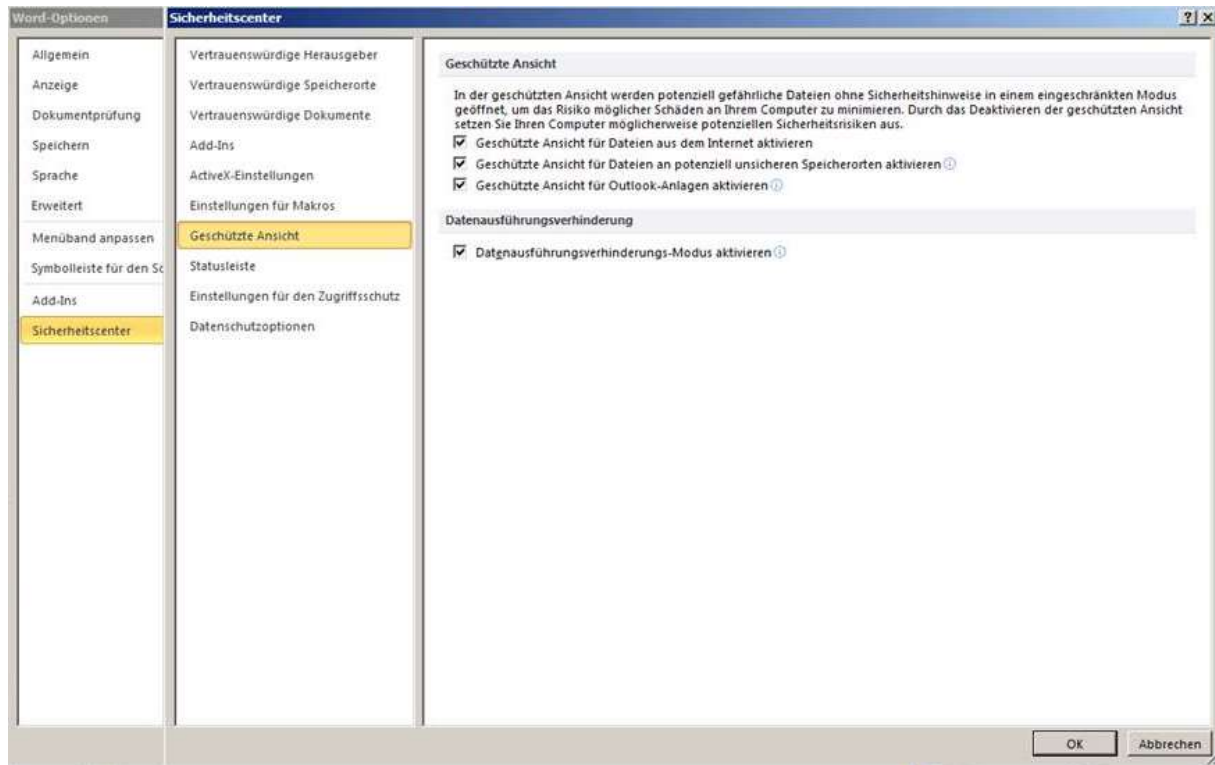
Word-Optionen

Sicherheitscenter

?

Allgemein

Anzeige

Dokumentprüfung

Speichern

Sprache

Erweitert

Menüband anpassen

Symbolleiste für den Sc

Add-Ins

Sicherheitscenter

Vertrauenswürdige Herausgeber

Vertrauenswürdige Speicherorte

Vertrauenswürdige Dokumente

Add-Ins

ActiveX-Einstellungen

Einstellungen für Makros

Geschützte Ansicht

Statusleiste

Einstellungen für den Zugriffsschutz

Datenschutzoptionen

Geschützte Ansicht

In der geschützten Ansicht werden potenziell gefährliche Dateien ohne Sicherheitshinweise in einem eingeschränkten Modus geöffnet, um das Risiko möglicher Schäden an Ihrem Computer zu minimieren. Durch das Deaktivieren der geschützten Ansicht setzen Sie Ihren Computer möglicherweise potenziellen Sicherheitsrisiken aus.

Geschützte Ansicht für Dateien aus dem Internet aktivieren

Geschützte Ansicht für Dateien an potenziell unsicheren Speicherorten aktivieren

Geschützte Ansicht für Outlook-Anlagen aktivieren

Datenausführungsverhinderung

Datenausführungsverhinderungs-Modus aktivieren

OK

Abbrechen